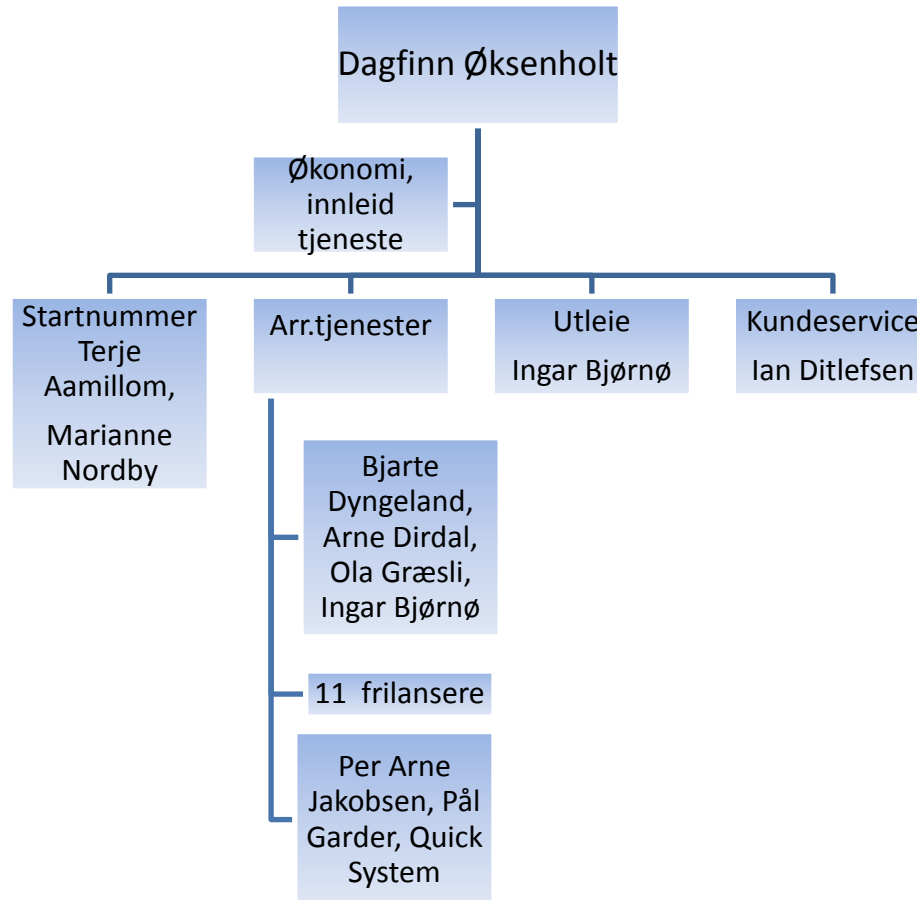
Dagfinn Øksenholt

Økonomi, innleid tjeneste

Startnummer Terje Aamillom,

Marianne Nordby

Arr.tjenester

Utleie

Ingar Bjørnø

Kundeservice

Ian Ditlefsen

Bjarte Dyngeland, Arne Dirdal, Ola Græsli, Ingar Bjørnø

11 frilansere

Per Arne Jakobsen, Pål Garder, Quick System